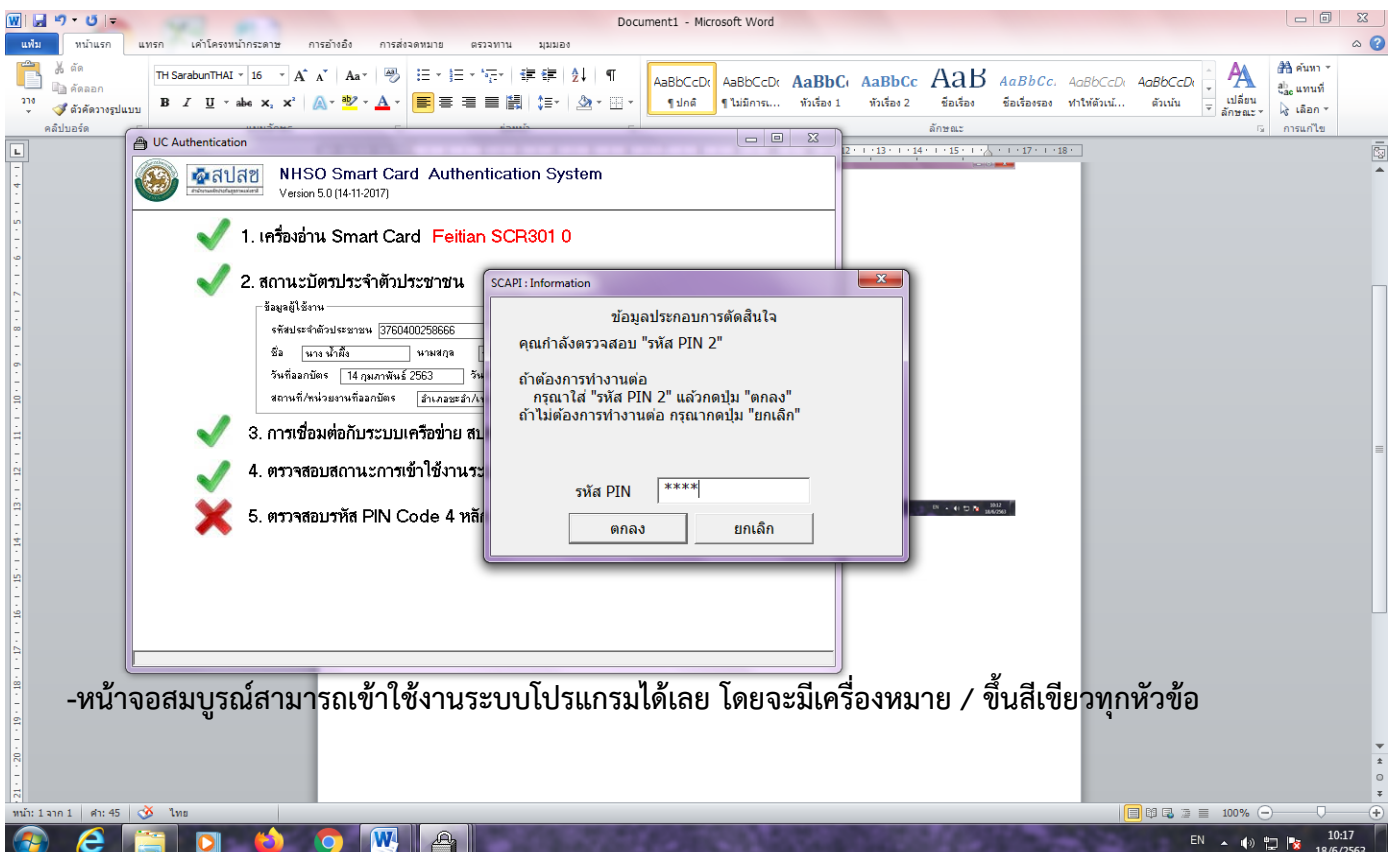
Document1 - Microsoft Word

แฟ้ม หน้าแรก แทรก เค้าโครงหน้ากระดาษ การอ้างอิง การส่งจดหมาย ตรวจทาน มุมมอง

ตัด คัดลอก ตัวคัดวางรูปแบบ วาง คลิปบอร์ด

TH SarabunTHAI 16

AaBbCcDc ¶ปกติ | AaBbCcDc ¶ไม่มีการเว... | AaBbC หัวเรื่อง 1 | AaBbCc หัวเรื่อง 2 | AaB ชื่อเรื่อง | AaBbCc. ชื่อเรื่องรอง | AaBbCcDc ทำให้ตัวเน้... | AaBbCcDc ตัวเน้น

เปลี่ยนลักษณะ ลักษณะ

ค้นหา แทนที่ เลือก การแก้ไข

UC Authentication

สปสช

NHSO Smart Card Authentication System
Version 5.0 (14-11-2017)

1. เครื่องอ่าน Smart Card Feitian SCR301 0

2. สถานะบัตรประจำตัวประชาชน

ข้อมูลผู้ใช้งาน
รหัสประจำตัวประชาชน 3760400258666
ชื่อ นาง น้ำผึ้ง นามสกุล
วันที่ออกบัตร 14 กุมภาพันธ์ 2563 วัน
สถานที่/หน่วยงานที่ออกบัตร อำเภอชะอำ/เพ

3. การเชื่อมต่อกับระบบเครือข่าย สป

4. ตรวจสอบสถานะการเข้าใช้งานระ

5. ตรวจสอบรหัส PIN Code 4 หลั

SCAPI : Information

ข้อมูลประกอบการตัดสินใจ
คุณกำลังตรวจสอบ "รหัส PIN 2"

ถ้าต้องการทำงานต่อ
กรุณาใส่ "รหัส PIN 2" แล้วกดปุ่ม "ตกลง"
ถ้าไม่ต้องการทำงานต่อ กรุณากดปุ่ม "ยกเลิก"

รหัส PIN ****

ตกลง ยกเลิก

-หน้าจอสมบูรณ์สามารถเข้าใช้งานระบบโปรแกรมได้เลย โดยจะมีเครื่องหมาย / ขึ้นสีเขียวทุกหัวข้อ

หน้า: 1 จาก 1 | คำ: 45 | ไทย

100%

EN 10:17 18/6/2563